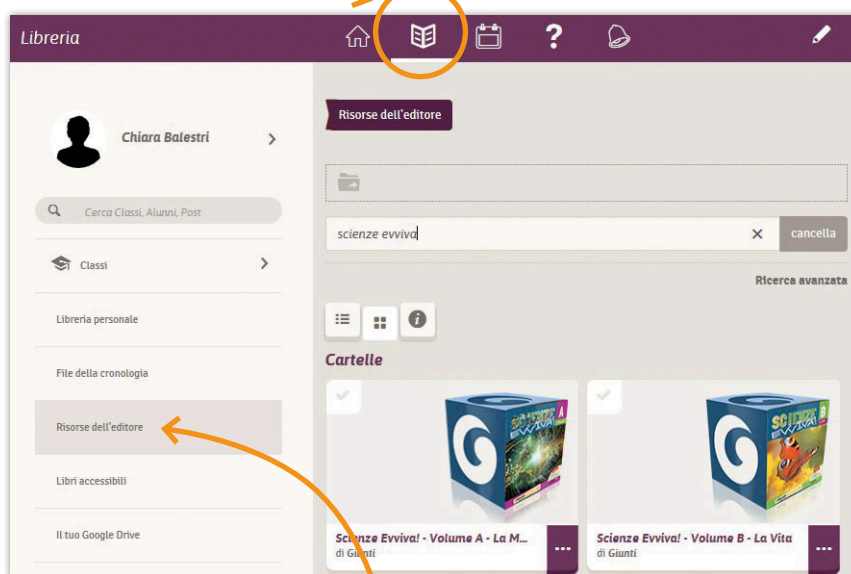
Libreria

Chiara Balestri

Cerca Classi, Alunni, Post

Classi

Libreria personale

File della cronologia

Risorse dell'editore

Libri accessibili

Il tuo Google Drive

Risorse dell'editore

scienze evviva

cancella

Ricerca avanzata

Cartelle

Scienze Evviva! - Volume A - La M...
di Giunti

Scienze Evviva! - Volume B - La Vita
di Giunti